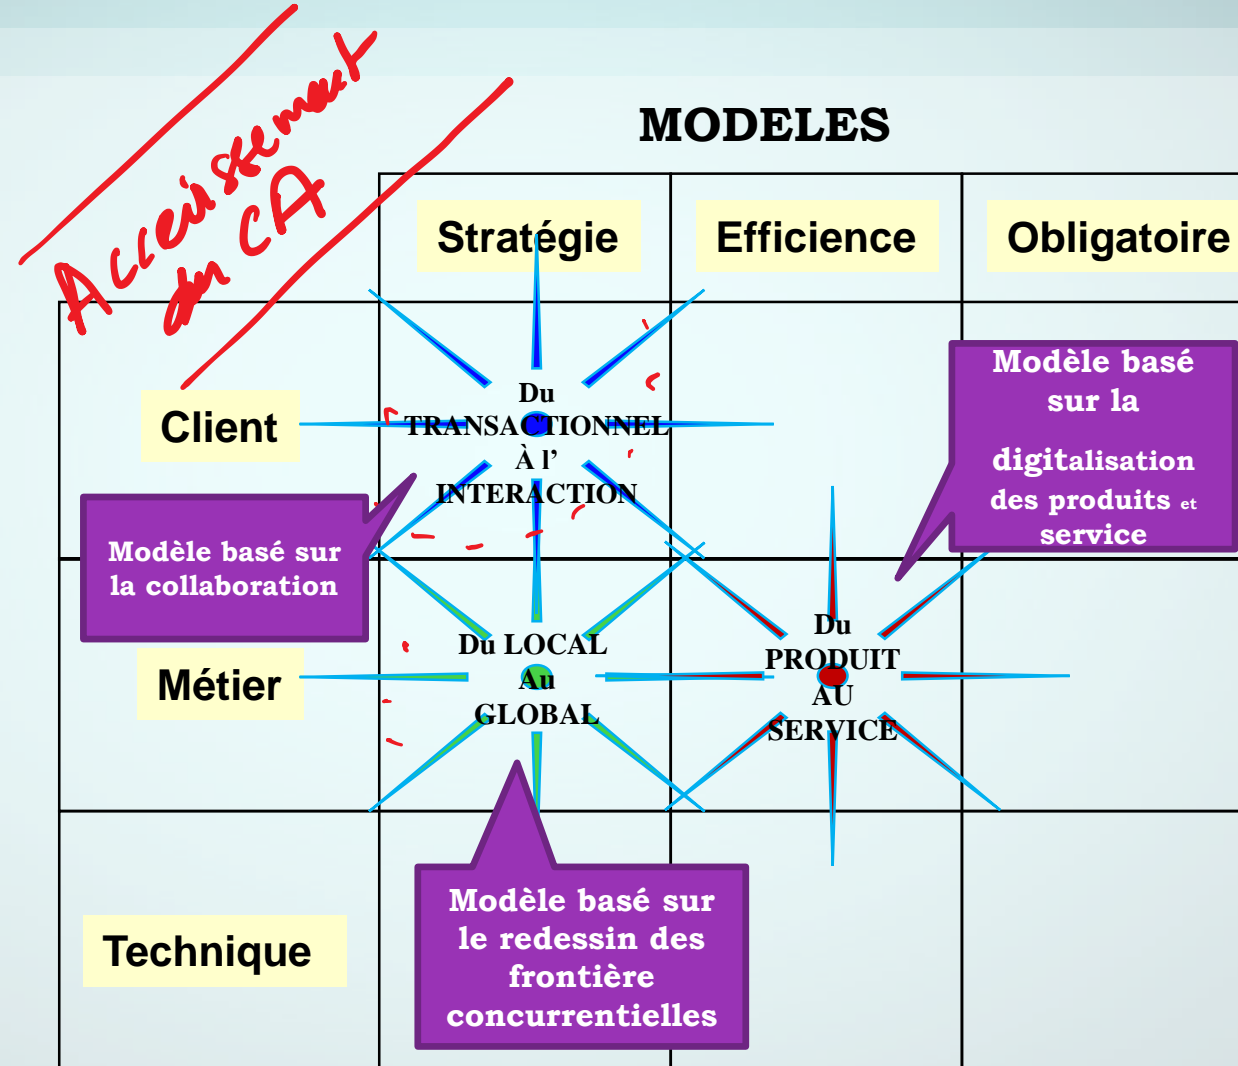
Accroissement du CA

MODELES

Stratégie

Efficience

Obligatoire

Client

Du TRANSACTIONNEL À l' INTERACTION

Modèle basé sur la digitalisation des produits et service

Modèle basé sur la collaboration

Du LOCAL Au GLOBAL

Du PRODUIT AU SERVICE

Métier

Technique

Modèle basé sur le redessin des frontière concurrentielles